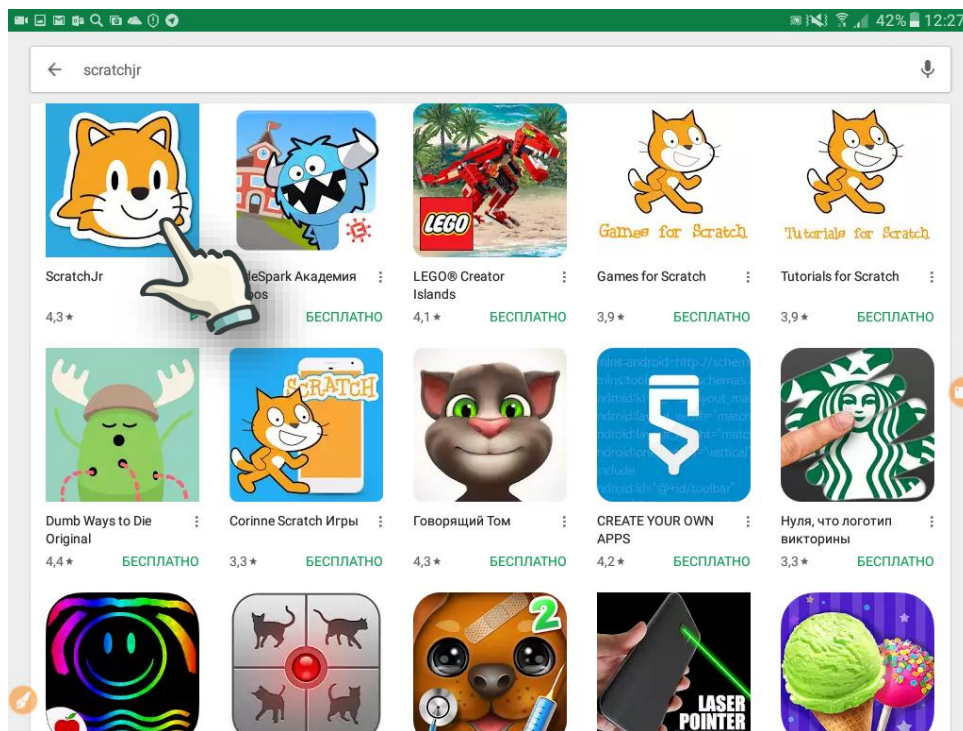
42% 12:27

scratchjr

ScratchJr
4,3 ★

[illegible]eSpark Академия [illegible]os
БЕСПЛАТНО

LEGO® Creator Islands
4,1 ★ БЕСПЛАТНО

Games for Scratch
Games for Scratch
3,9 ★ БЕСПЛАТНО

Tutorials for Scratch
Tutorials for Scratch
3,9 ★ БЕСПЛАТНО

Dumb Ways to Die Original
4,4 ★ БЕСПЛАТНО

SCRATCH
Corinne Scratch Игры
3,3 ★

Говорящий Том
4,3 ★ БЕСПЛАТНО

CREATE YOUR OWN APPS
4,2 ★ БЕСПЛАТНО

Нуля, что логотип викторины
3,3 ★ БЕСПЛАТНО

2

LASER POINTER